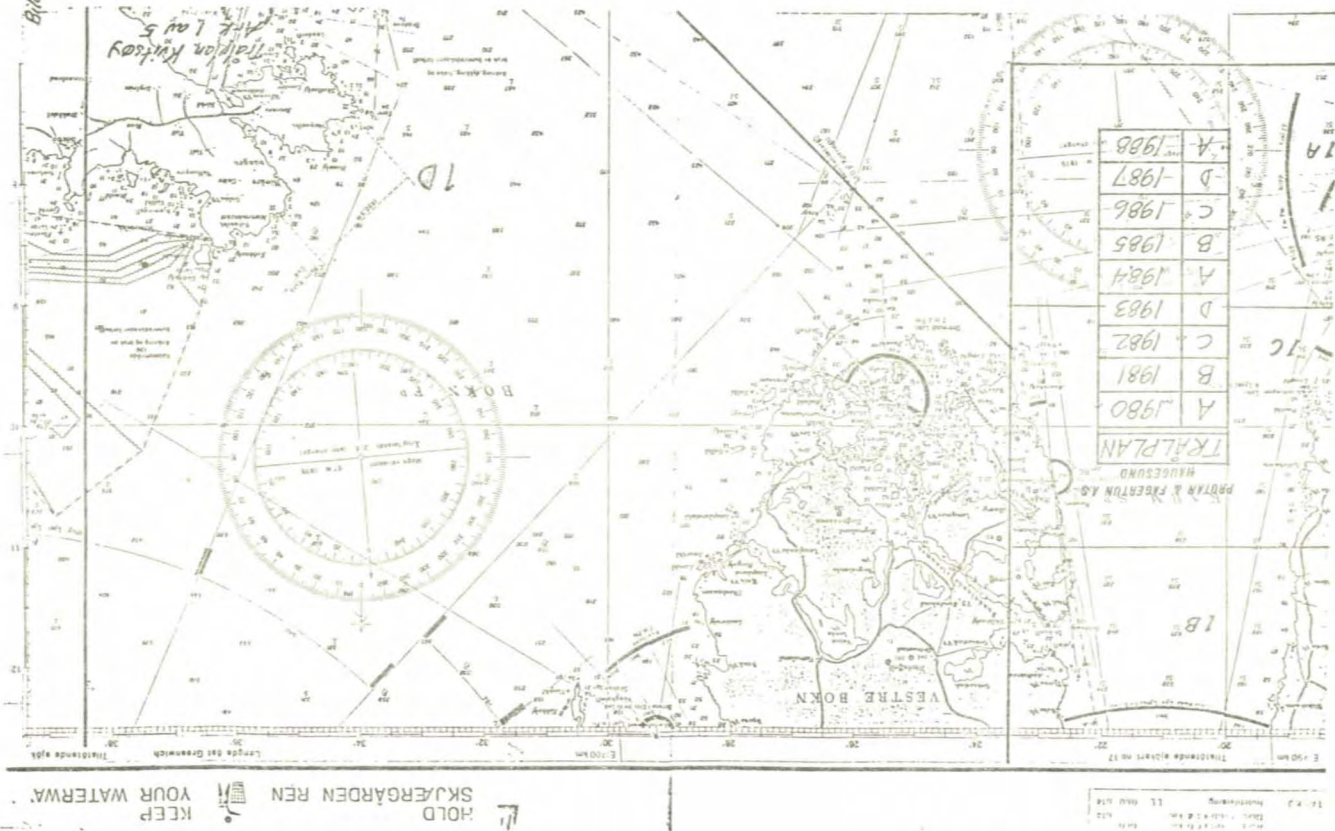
Trålplan Kvitsøy
Arle Lau 5

1D

BOKNAFJ

VESTRE BOKN

1B

1C

TRÅLPLAN
| A | 1980 |
|---|---|
| B | 1981 |
| C | 1982 |
| D | 1983 |
| A | 1984 |
| B | 1985 |
| C | 1986 |
| D | 1987 |
| A | 1988 |

PROTAN & FÅGERTUN A.S.
HAUGESUND

Lengde fra Greenwich

Tilstøtende sjøkart nr 12

HOLD SKJÆRGÅRDEN REN
KEEP YOUR WATERWAY.